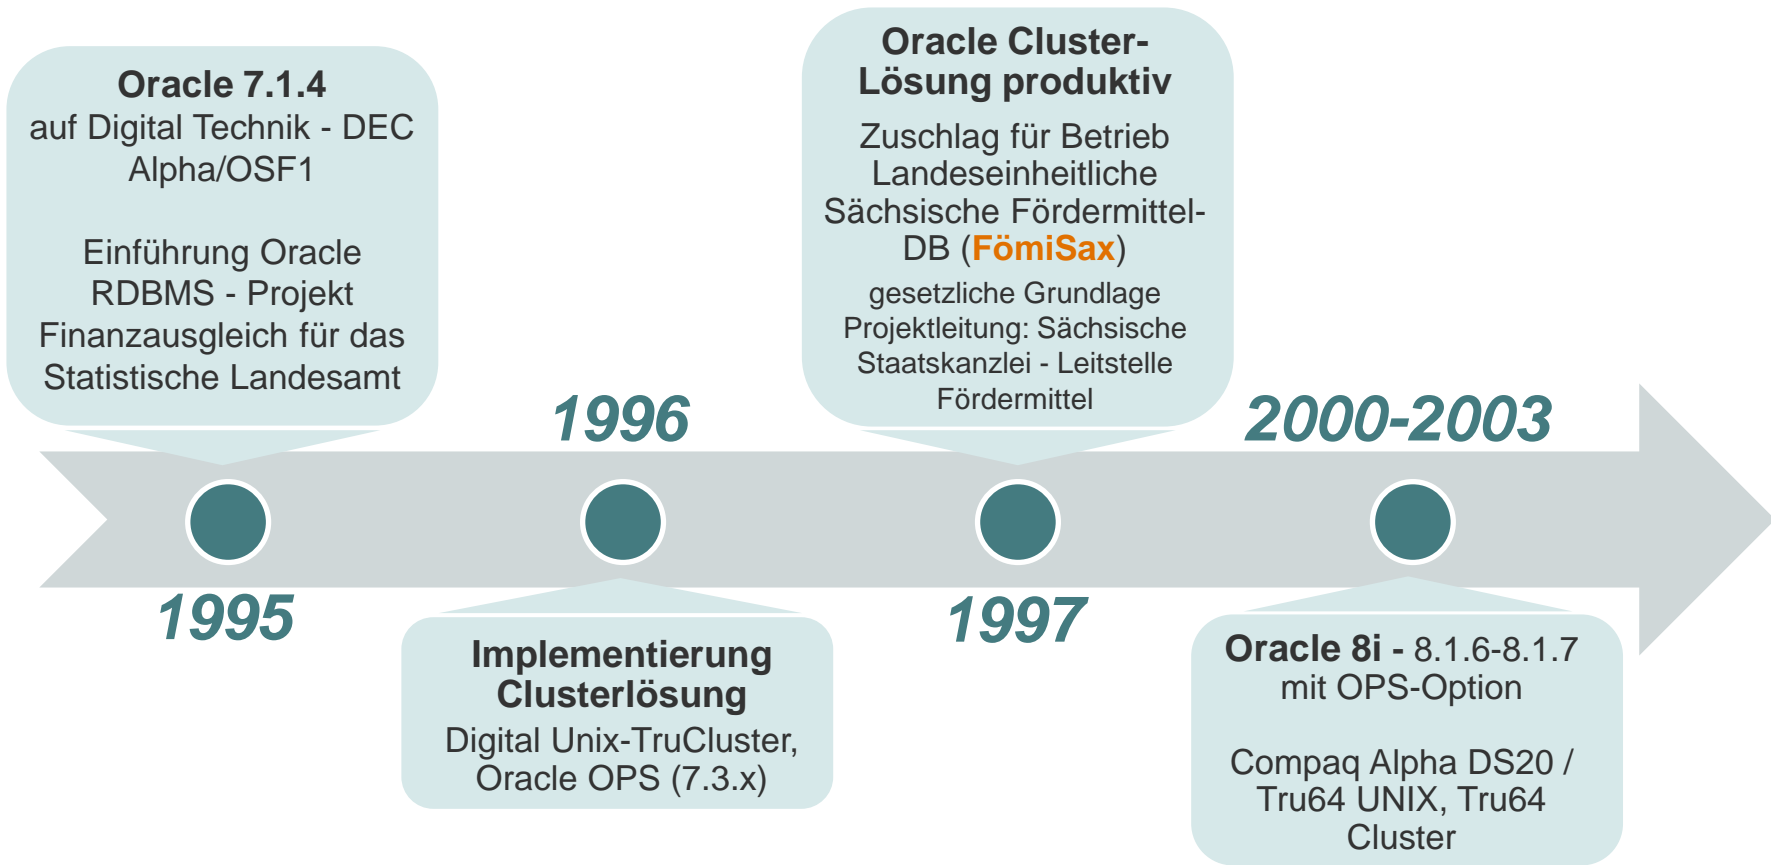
Oracle 7.1.4
auf Digital Technik - DEC Alpha/OSF1

Einführung Oracle RDBMS - Projekt Finanzausgleich für das Statistische Landesamt

1995

1996

Implementierung Clusterlösung
Digital Unix-TruCluster, Oracle OPS (7.3.x)

Oracle Cluster-Lösung produktiv
Zuschlag für Betrieb Landeseinheitliche Sächsische Fördermittel-DB (FömiSax)
gesetzliche Grundlage Projektleitung: Sächsische Staatskanzlei - Leitstelle Fördermittel

1997

2000-2003

Oracle 8i - 8.1.6-8.1.7 mit OPS-Option

Compaq Alpha DS20 / Tru64 UNIX, Tru64 Cluster